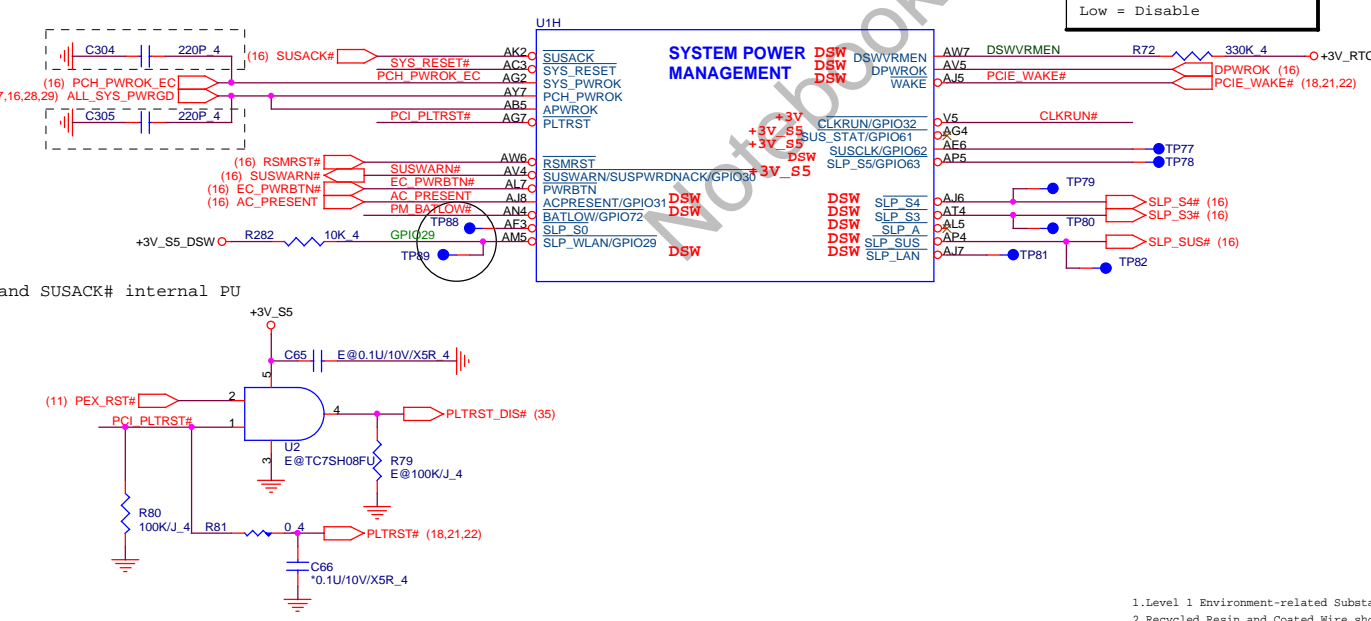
Low = Disable

U1H

C304 220P_4
(16) SUSACK#
SYS_RESET#
(16) PCH_PWROK_EC
PCH_PWROK_EC
7,16,28,29) ALL_SYS_PWRGD
C305 220P_4
PCI_PLTRST#
(16) RSMRST#
(16) SUSWARN#
SUSWARN#
(16) EC_PWRBTN#
EC_PWRBTN#
(16) AC_PRESENT
AC_PRESENT
PM_BATLOW#
TP88
+3V_S5_DSW
R282
10K_4
GPIO29
TP89

AK2 AC3 AG2 AY7 AB5 AG7 AW6 AV4 AL7 AJ8 AN4 AF3 AM5

SUSACK
SYS_RESET
SYS_PWROK
PCH_PWROK
APWROK
PLTRST
RSMRST
SUSWARN/SUSPWRDNACK/GPIO30
PWRBTN
ACPRESENT/GPIO31
BATLOW/GPIO72
SLP_S0
SLP_WLAN/GPIO29

SYSTEM POWER MANAGEMENT

DSW DSW DSW
+3V
+3V_S5
+3V_S5
DSW
+3V_S5
DSW DSW
DSW

DSWVRMEN
DPWROK
WAKE
CLKRUN/GPIO32
SUS_STAT/GPIO61
SUSCLK/GPIO62
SLP_S5/GPIO63
DSW SLP_S4
DSW SLP_S3
DSW SLP_A
DSW SLP_SUS
DSW SLP_LAN

AW7 AV5 AJ5 V5 AG4 AE6 AP5 AJ6 AT4 AL5 AP4 AJ7

DSWVRMEN
R72
330K_4
+3V_RTC
DPWROK (16)
PCIE_WAKE#
PCIE_WAKE# (18,21,22)
CLKRUN#
TP77
TP78
TP79
SLP_S4# (16)
SLP_S3# (16)
TP80
SLP_SUS (16)
TP81
TP82

Notebook

and SUSACK# internal PU

+3V_S5
C65
E@0.1U/10V/X5R_4
5
(11) PEX_RST#
2
PCI_PLTRST#
1
4
PLTRST_DIS# (35)
U2
E@TC7SH08FU
3
R79
E@100K/J_4
R80
100K/J_4
R81
0_4
PLTRST# (18,21,22)
C66
*0.1U/10V/X5R_4

1.Level 1 Environment-related Substa
2.Recycled Resin and Coated Wire sho